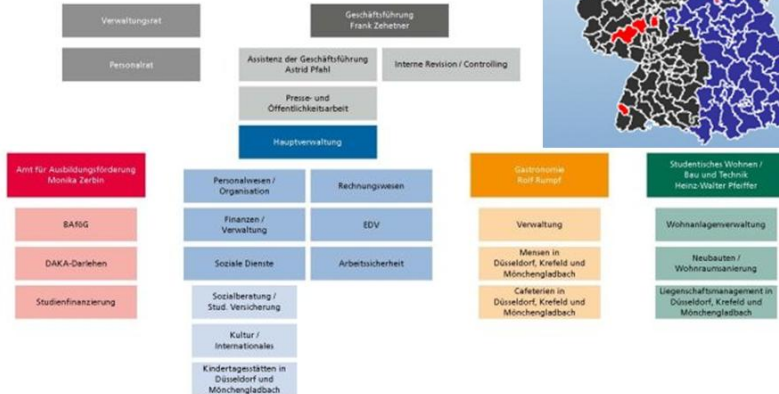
Verwaltungsrat

Geschäftsführung
Frank Zehetner

Personalrat

Assistenz der Geschäftsführung
Astrid Pfahl

Interne Revision / Controlling

Presse- und Öffentlichkeitsarbeit

Hauptverwaltung

Amt für Ausbildungsförderung
Monika Zerbin

BAföG

DAKA-Darlehen

Studienfinanzierung

Personalwesen / Organisation

Rechnungswesen

Finanzen / Verwaltung

EDV

Soziale Dienste

Arbeitssicherheit

Sozialberatung / Stud. Versicherung

Kultur / Internationales

Kindertagesstätten in Düsseldorf und Mönchengladbach

Gastronomie
Rolf Rumpf

Verwaltung

Mensen in Düsseldorf, Krefeld und Mönchengladbach

Cafeterien in Düsseldorf, Krefeld und Mönchengladbach

Studentisches Wohnen / Bau und Technik
Heinz-Walter Pfeiffer

Wohnanlagenverwaltung

Neubauten / Wohnraumsanierung

Liegenschaftsmanagement in Düsseldorf, Krefeld und Mönchengladbach